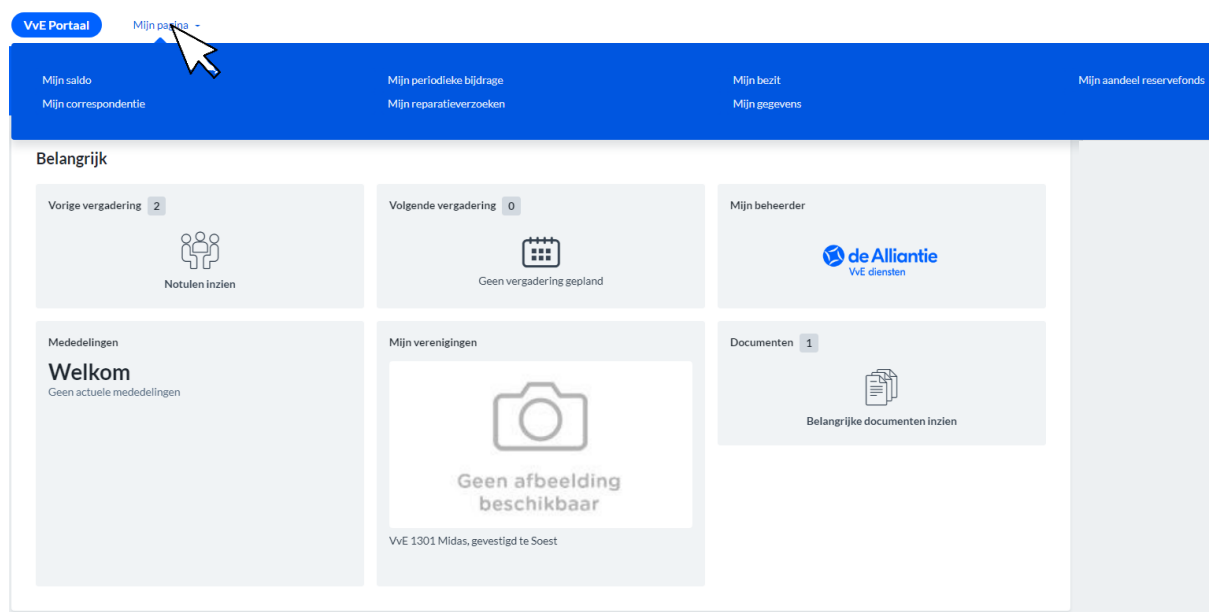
VvE Portaal
Mijn pagina

Mijn saldo
Mijn correspondentie
Mijn periodieke bijdrage
Mijn reparatieverzoeken
Mijn bezit
Mijn gegevens
Mijn aandeel reservefonds

Belangrijk

Vorige vergadering 2
Notulen inzien

Volgende vergadering 0
Geen vergadering gepland

Mijn beheerder
de Alliantie
VvE diensten

Mededelingen
Welkom
Geen actuele mededelingen

Mijn verenigingen
Geen afbeelding beschikbaar
VvE 1301 Midas, gevestigd te Soest

Documenten 1
Belangrijke documenten inzien